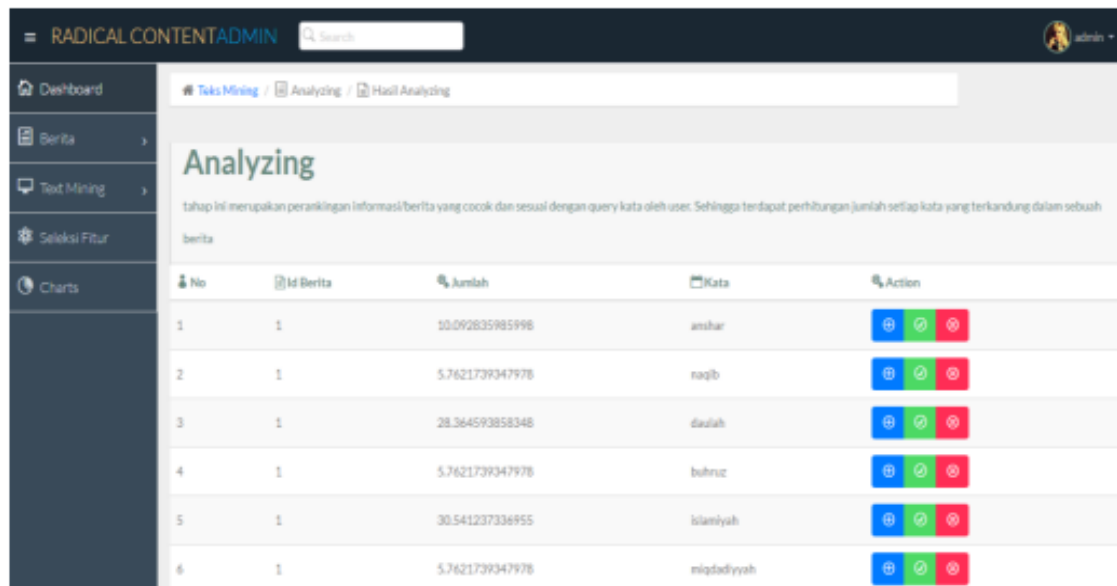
RADICAL CONTENTADMIN Search admin

Dashboard
Berita
Text Mining
Seleksi Fitur
Charts

Teks Mining / Analyzing / Hasil Analyzing

Analyzing

tahap ini merupakan perankingan informasi/berita yang cocok dan sesuai dengan query kata oleh user. Sehingga terdapat perhitungan jumlah setiap kata yang terkandung dalam sebuah berita

| No | Id Berita | Jumlah | Kata | Action |
|---|---|---|---|---|
| 1 | 1 | 10.092835985998 | anshar | |
| 2 | 1 | 5.7621739347978 | naqib | |
| 3 | 1 | 28.364593858348 | daulah | |
| 4 | 1 | 5.7621739347978 | buhruz | |
| 5 | 1 | 30.541237336955 | islamiyah | |
| 6 | 1 | 5.7621739347978 | miqdadiyyah | |